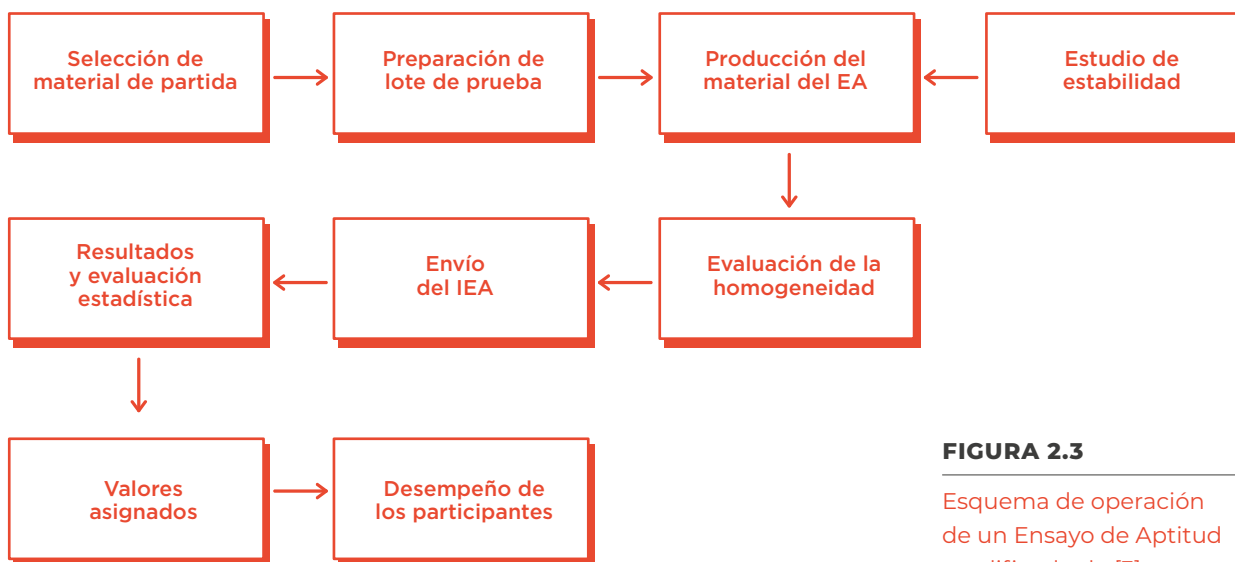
Selección de material de partida

Preparación de lote de prueba

Producción del material del EA

Estudio de estabilidad

Resultados y evaluación estadística

Envío del IEA

Evaluación de la homogeneidad

Valores asignados

Desempeño de los participantes

FIGURA 2.3

Esquema de operación de un Ensayo de Aptitud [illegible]